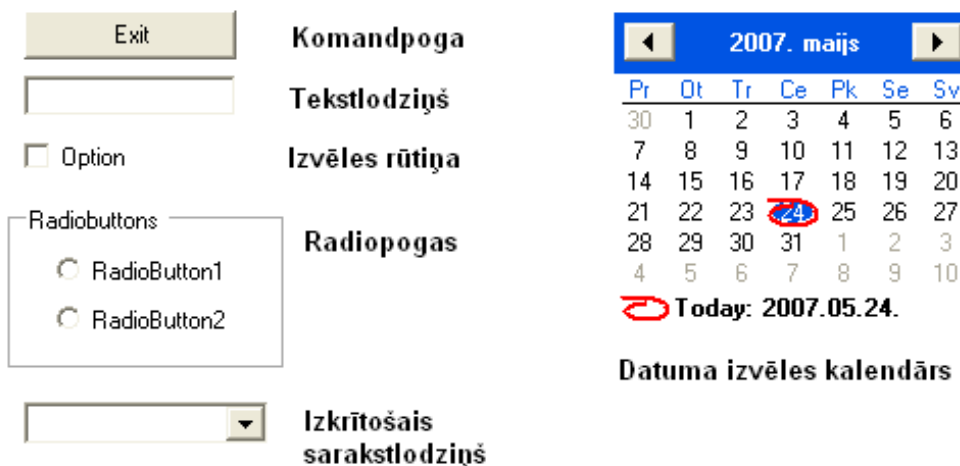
Exit

Komandpoga

Tekstlodziņš

Option

Izvēles rūtiņa

Radiobuttons

RadioButton1

RadioButton2

Radiopogas

Izkrītošais sarakstlodziņš

2007. maijs

| Pr | Ot | Tr | Ce | Pk | Se | Sv |
|---|---|---|---|---|---|---|
| 30 | 1 | 2 | 3 | 4 | 5 | 6 |
| 7 | 8 | 9 | 10 | 11 | 12 | 13 |
| 14 | 15 | 16 | 17 | 18 | 19 | 20 |
| 21 | 22 | 23 | 24 | 25 | 26 | 27 |
| 28 | 29 | 30 | 31 | 1 | 2 | 3 |
| 4 | 5 | 6 | 7 | 8 | 9 | 10 |

Today: 2007.05.24.

Datuma izvēles kalendārs